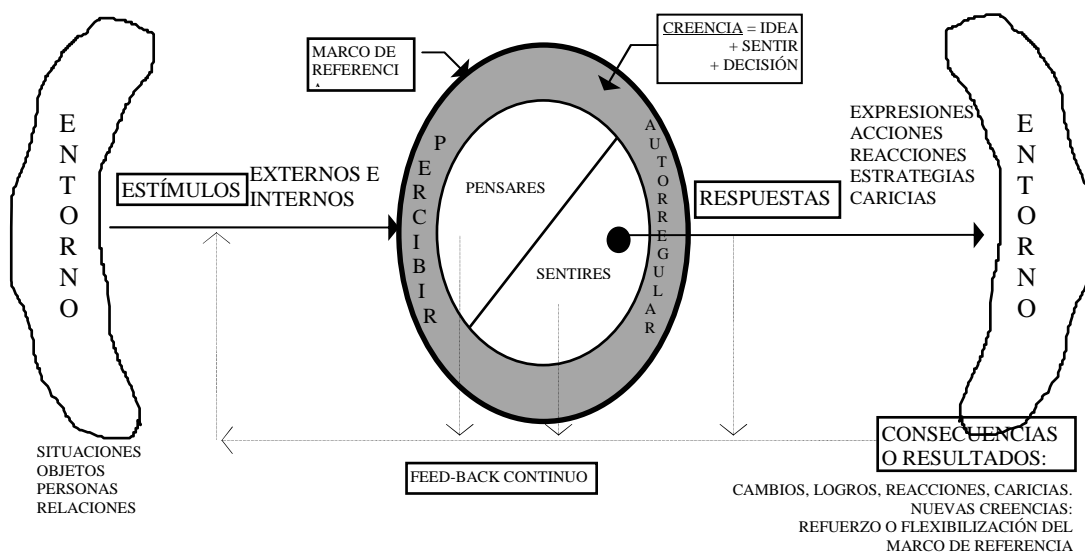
MARCO DE REFERENCI
CREENCIA = IDEA + SENTIR + DECISIÓN

E N T O R N O

ESTÍMULOS EXTERNOS E INTERNOS

P E R C I B I R

PENSARES

SENTIRES

A U T O R R E G U L A R

RESPUESTAS

EXPRESIONES
ACCIONES
REACCIONES
ESTRATEGIAS
CARICIAS

E N T O R N O

SITUACIONES
OBJETOS
PERSONAS
RELACIONES

FEED-BACK CONTINUO

CONSECUENCIAS O RESULTADOS:

CAMBIOS, LOGROS, REACCIONES, CARICIAS.
NUEVAS CREENCIAS:
REFUERZO O FLEXIBILIZACIÓN DEL MARCO DE REFERENCIA